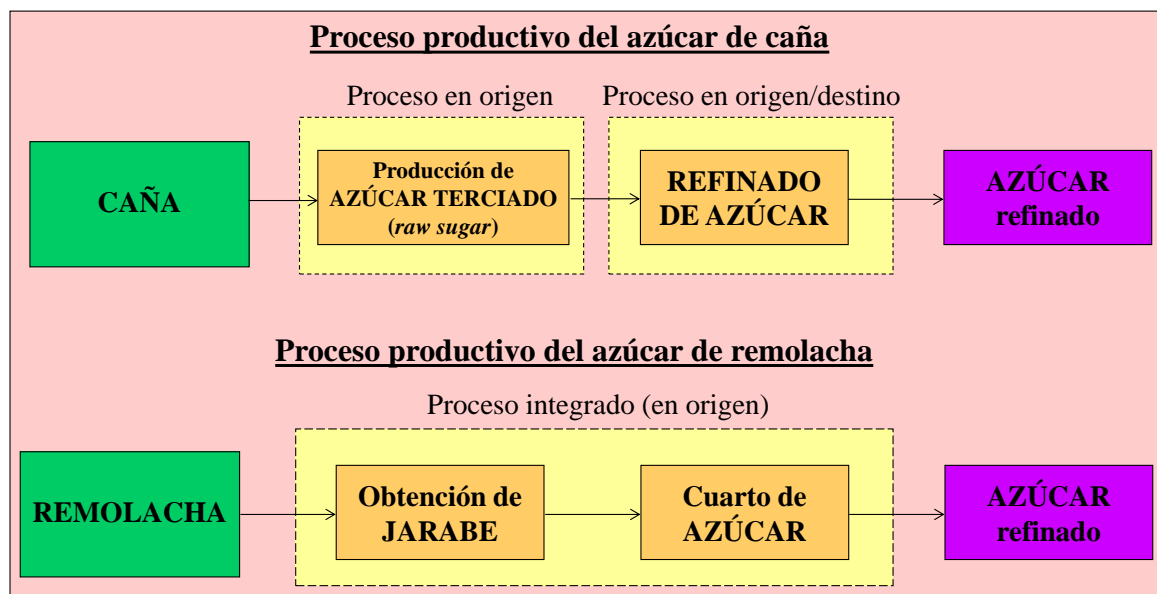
Proceso productivo del azúcar de caña

Proceso en origen

Proceso en origen/destino

CAÑA

Producción de AZÚCAR TERCIADO (*raw sugar*)

REFINADO DE AZÚCAR

AZÚCAR refinado

Proceso productivo del azúcar de remolacha

Proceso integrado (en origen)

REMOLACHA

Obtención de JARABE

Cuarto de AZÚCAR

AZÚCAR refinado